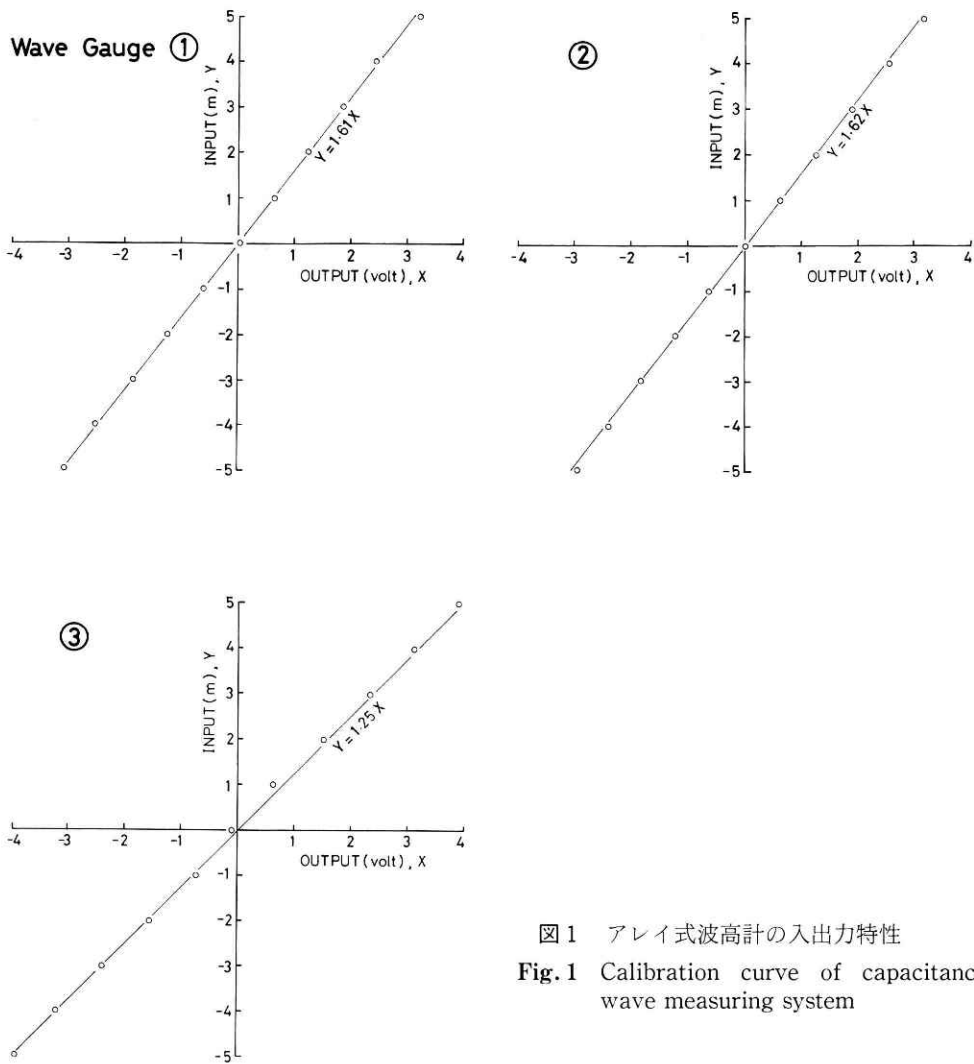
Wave Gauge ①

INPUT (m), Y

5
4
3
2
1
-1
-2
-3
-4
-5

-4 -3 -2 -1 1 2 3 4

OUTPUT (volt), X

Y = 1.61 X

②

INPUT (m), Y

5
4
3
2
1
-1
-2
-3
-4
-5

-4 -3 -2 -1 1 2 3 4

OUTPUT (volt), X

Y = 1.62 X

③

INPUT (m), Y

5
4
3
2
1
-1
-2
-3
-4
-5

-4 -3 -2 -1 1 2 3 4

OUTPUT (volt), X

Y = 1.25 X

図 1 アレイ式波高計の入出力特性

**Fig. 1** Calibration curve of capacitanc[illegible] wave measuring system